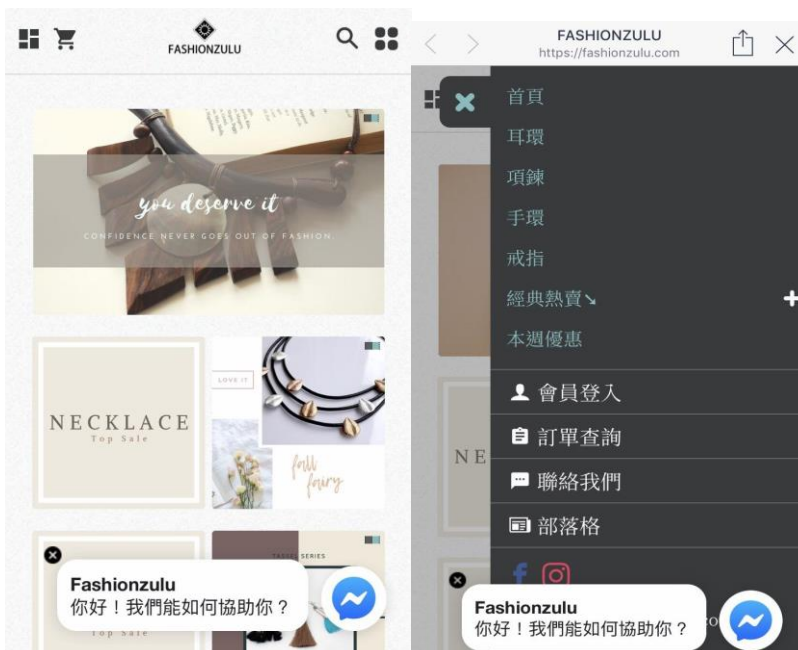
FASHIONZULU

you deserve it

CONFIDENCE NEVER GOES OUT OF FASHION.

NECKLACE
Top Sale

LOVE IT

fall fairy

TASSEL SERIES

Top Sale

Fashionzulu
你好！我們能如何協助你？

FASHIONZULU
https://fashionzulu.com

首頁
耳環
項鍊
手環
戒指
經典熱賣↘
+
本週優惠
會員登入
訂單查詢
聯絡我們
部落格

NE

Fashionzulu
你好！我們能如何協助你？